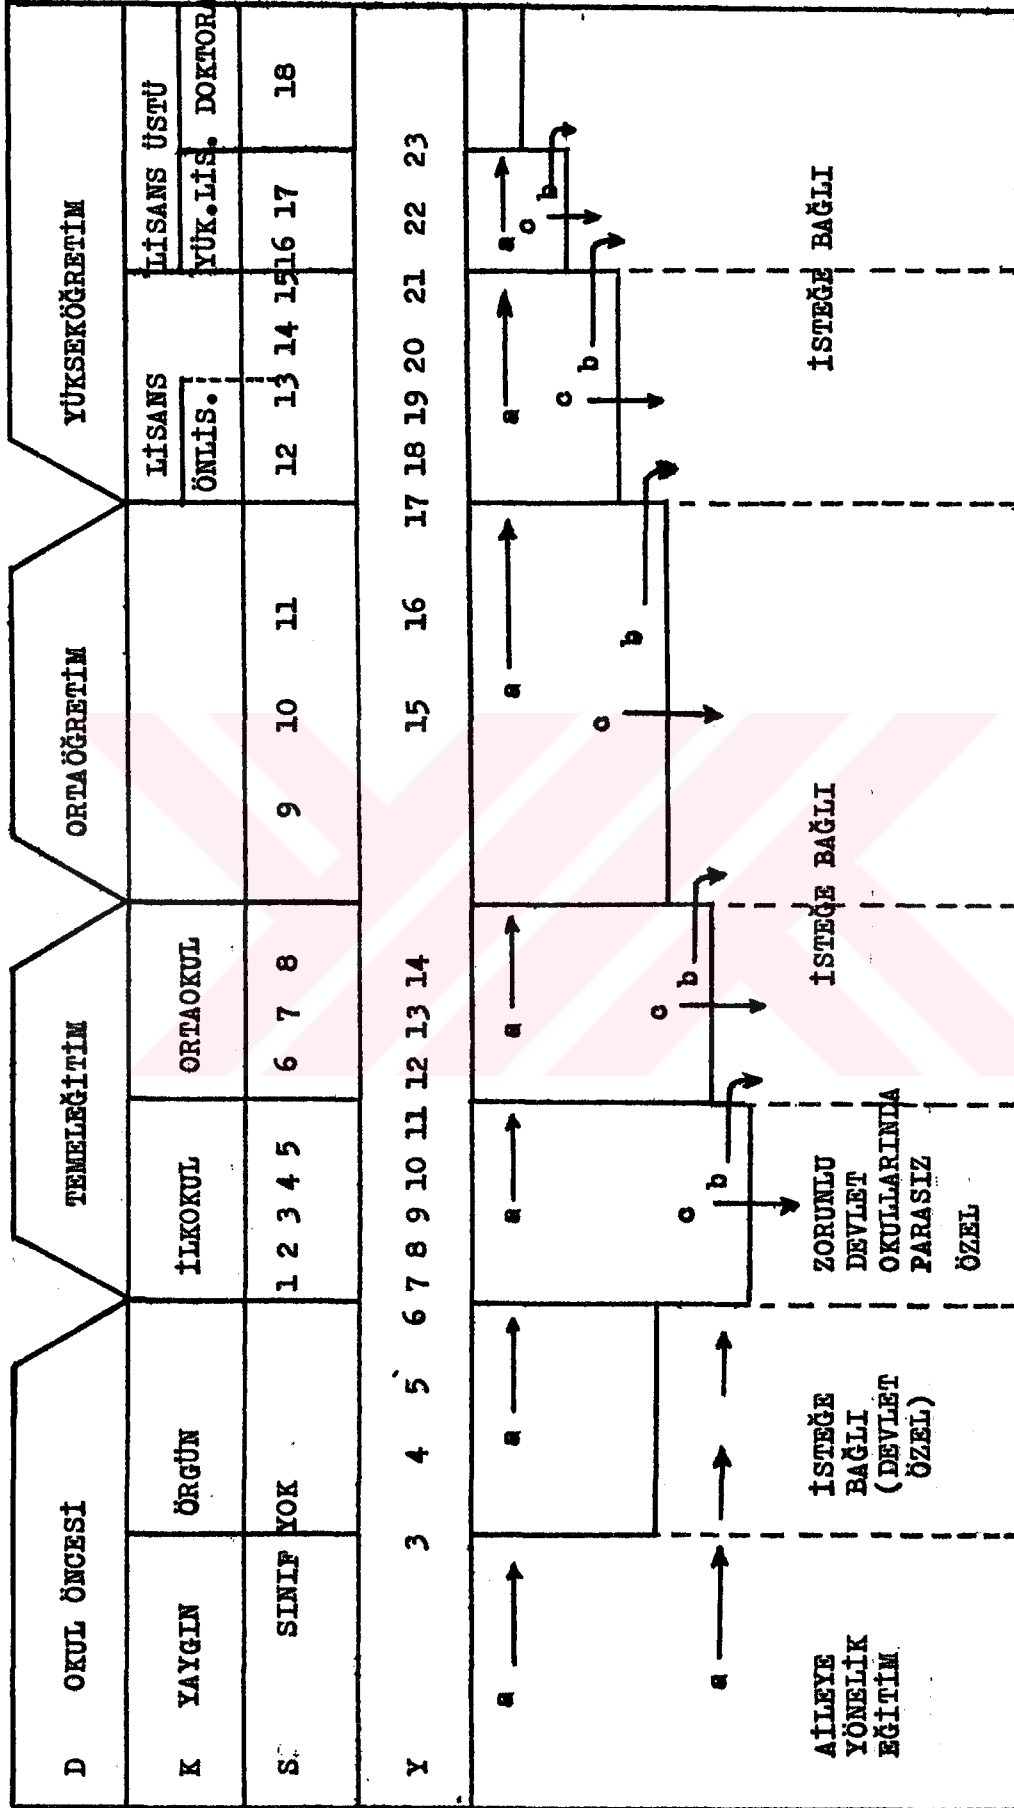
| D | OKUL ÖNCESİ | | TEMELEĞİTİM | | ORTAÖĞRETİM | YÜKSEKÖĞRETİM | | |
|---|---|---|---|---|---|---|---|---|
| K | YAYGIN | ÖRGÜN | İLKOKUL | ORTAOKUL | | LİSANS (ÖNLİS.) | LİSANS ÜSTÜ (YÜK.LİS.) | DOKTOR |
| S | SINIF YOK | | 1 2 3 4 5 | 6 7 8 | 9 10 11 | 12 13 14 15 | 16 17 | 18 |
| Y | 3 | 4 5 | 6 7 8 9 10 11 | 12 13 14 | 15 16 | 17 18 19 20 21 | 22 23 | |

a a a a a a a a a

b c b c b c b c b c b

AİLEYE YÖNELİK EĞİTİM

İSTEĞE BAĞLI (DEVLET ÖZEL)

ZORUNLU DEVLET OKULLARINDA PARASIZ ÖZEL

İSTEĞE BAĞLI

İSTEĞE BAĞLI